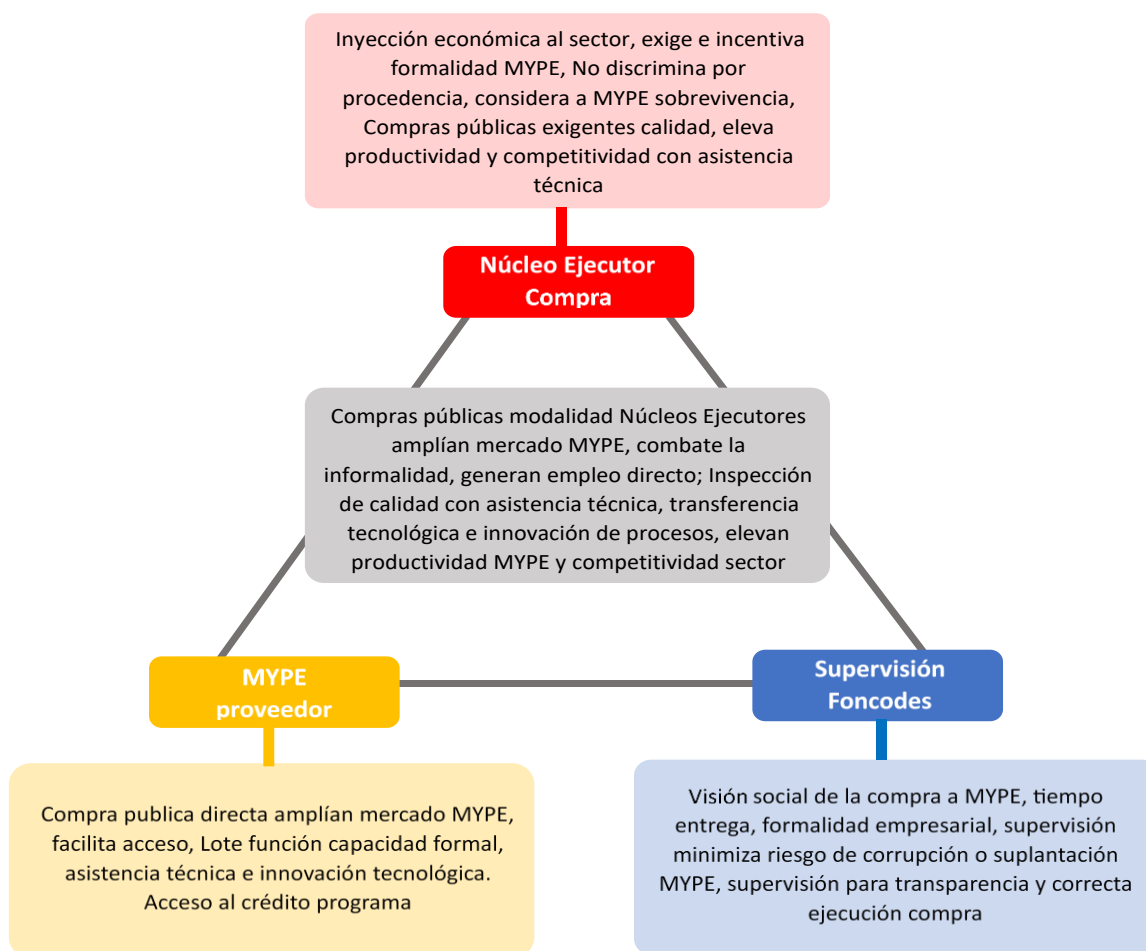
Inyección económica al sector, exige e incentiva formalidad MYPE, No discrimina por procedencia, considera a MYPE sobrevivencia, Compras públicas exigentes calidad, eleva productividad y competitividad con asistencia técnica

Núcleo Ejecutor Compra

Compras públicas modalidad Núcleos Ejecutores amplían mercado MYPE, combate la informalidad, generan empleo directo; Inspección de calidad con asistencia técnica, transferencia tecnológica e innovación de procesos, elevan productividad MYPE y competitividad sector

MYPE proveedor

Supervisión Foncodes

Compra publica directa amplían mercado MYPE, facilita acceso, Lote función capacidad formal, asistencia técnica e innovación tecnológica. Acceso al crédito programa

Visión social de la compra a MYPE, tiempo entrega, formalidad empresarial, supervisión minimiza riesgo de corrupción o suplantación MYPE, supervisión para transparencia y correcta ejecución compra